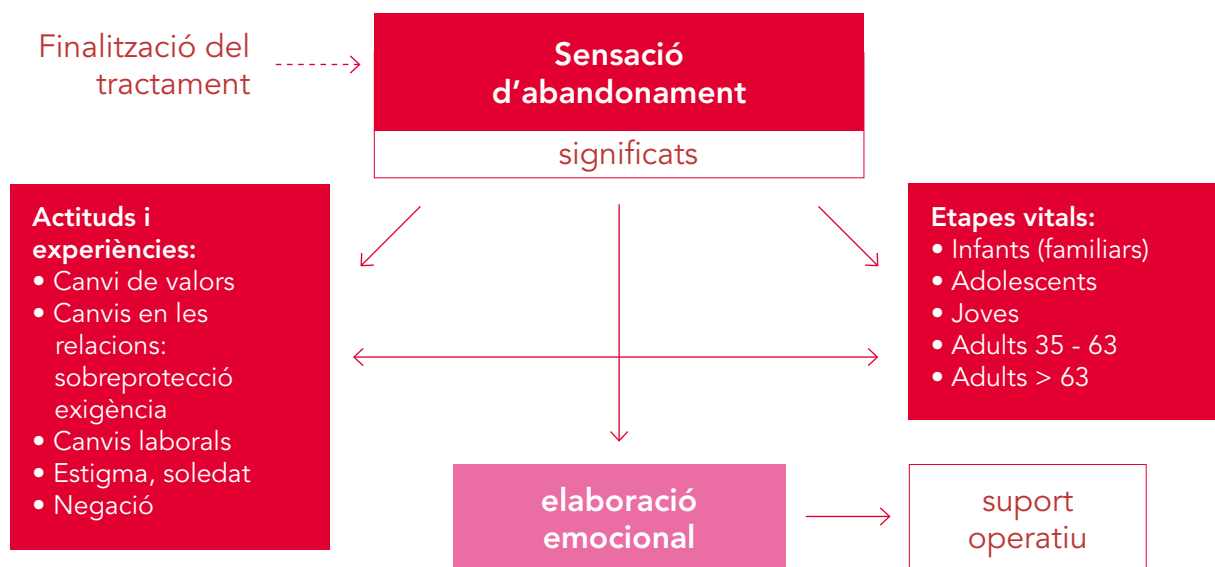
Finalització del tractament

Sensació d'abandonament

significats

Actituds i experiències:
• Canvi de valors
• Canvis en les relacions: sobreprotecció exigència
• Canvis laborals
• Estigma, soledat
• Negació

Etapes vitals:
• Infants (familiars)
• Adolescents
• Joves
• Adults 35 - 63
• Adults > 63

elaboració emocional

suport operatiu